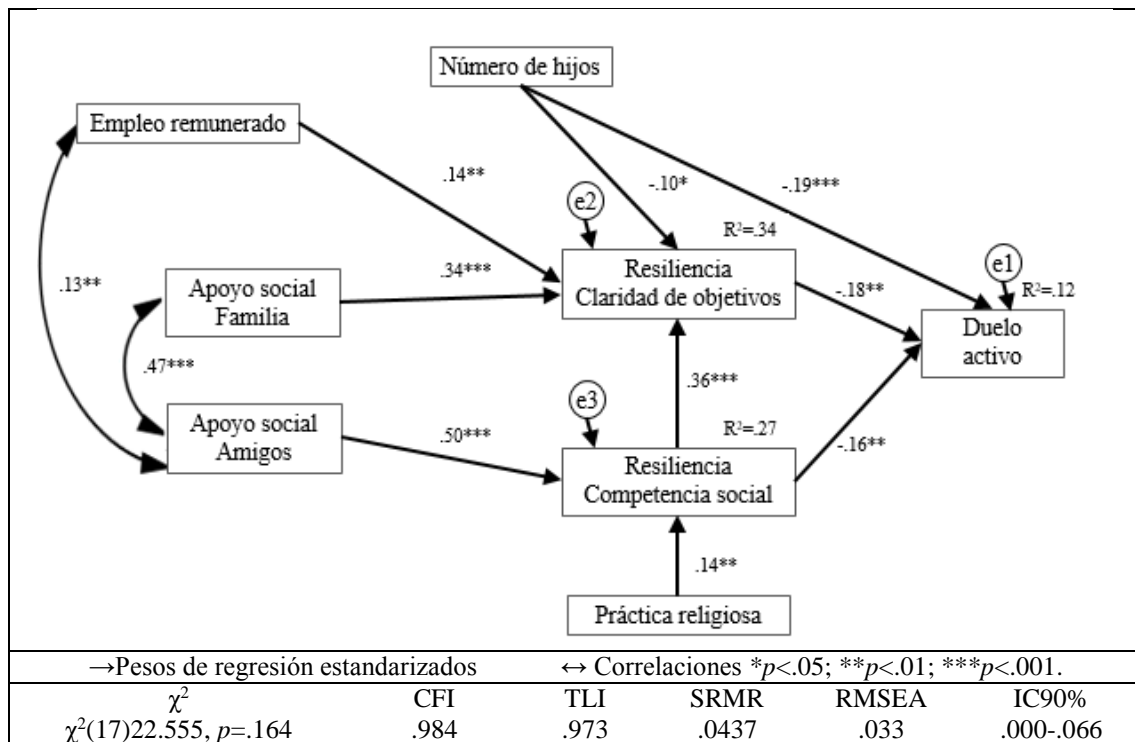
Número de hijos

Empleo remunerado

.14**

-.10*

-.19***

e2

R²=.34

.13**

Apoyo social Familia

.34***

Resiliencia Claridad de objetivos

-.18**

e1

R²=.12

Duelo activo

.47***

.36***

e3

Apoyo social Amigos

.50***

R²=.27

Resiliencia Competencia social

-.16**

.14**

Práctica religiosa

→Pesos de regresión estandarizados ↔ Correlaciones *$p$<.05; **$p$<.01; ***$p$<.001.

| $\chi^2$ | CFI | TLI | SRMR | RMSEA | IC90% |
|---|---|---|---|---|---|
| $\chi^2$(17)22.555, $p$=.164 | .984 | .973 | .0437 | .033 | .000-.066 |